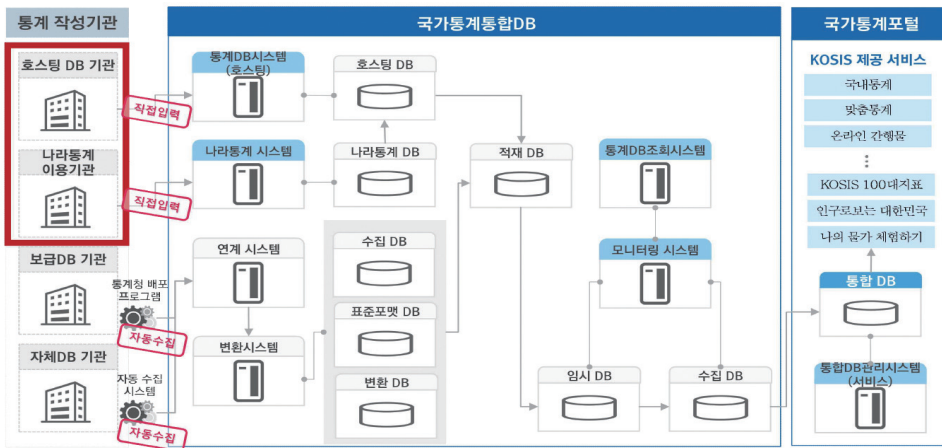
통계 작성기관

호스팅 DB 기관

나라통계 이용기관

보급DB 기관

자체DB 기관

국가통계통합DB

통계DB시스템 (호스팅)

호스팅 DB

직접입력

나라통계 시스템

나라통계 DB

직접입력

적재 DB

통계DB조회시스템

연계 시스템

통계청 배포 프로그램

자동수집

수집 DB

표준포맷 DB

변환 DB

변환시스템

자동 수집 시스템

자동수집

모니터링 시스템

임시 DB

수집 DB

국가통계포털

KOSIS 제공 서비스

국내통계

맞춤통계

온라인 간행물

⋮

KOSIS 100대지표

인구로보는 대한민국

나의 물가 체험하기

통합 DB

통합DB관리시스템 (서비스)